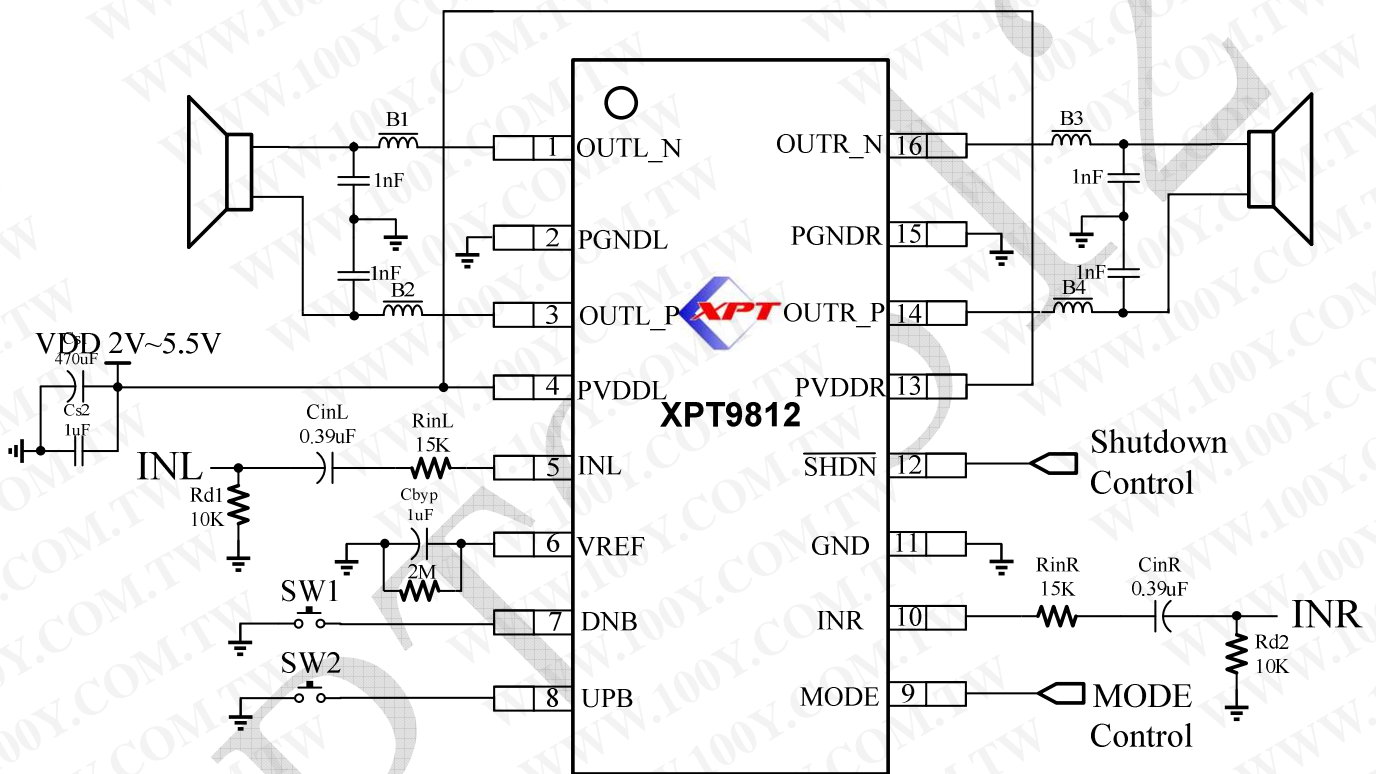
B1
1 OUTL_N
1nF
2 PGNDL
1nF
B2
3 OUTL_P
XPT
VDD 2V~5.5V
Cs
470uF
Cs2
1uF
4 PVDDL
XPT9812
CinL
0.39uF
RinL
15K
INL
5 INL
Rd1
10K
Cbyp
1uF
6 VREF
2M
SW1
7 DNB
SW2
8 UPB
OUTR_N 16
B3
1nF
PGNDR 15
1nF
B4
OUTR_P 14
PVDDR 13
Shutdown Control
$\overline{SHDN}$ 12
GND 11
RinR
15K
CinR
0.39uF
INR 10
INR
Rd2
10K
MODE 9
MODE Control
WWW.100Y.COM.TW